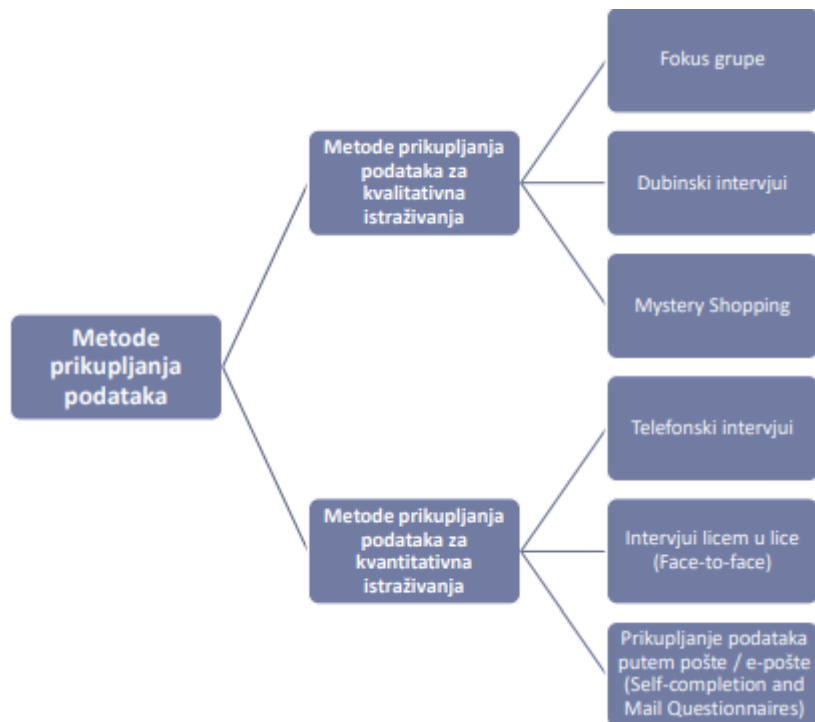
Metode prikupljanja podataka

Metode prikupljanja podataka za kvalitativna istraživanja

Fokus grupe

Dubinski intervjui

Mystery Shopping

Metode prikupljanja podataka za kvantitativna istraživanja

Telefonski intervjui

Intervjui licem u lice (Face-to-face)

Prikupljanje podataka putem pošte / e-pošte (Self-completion and Mail Questionnaires)